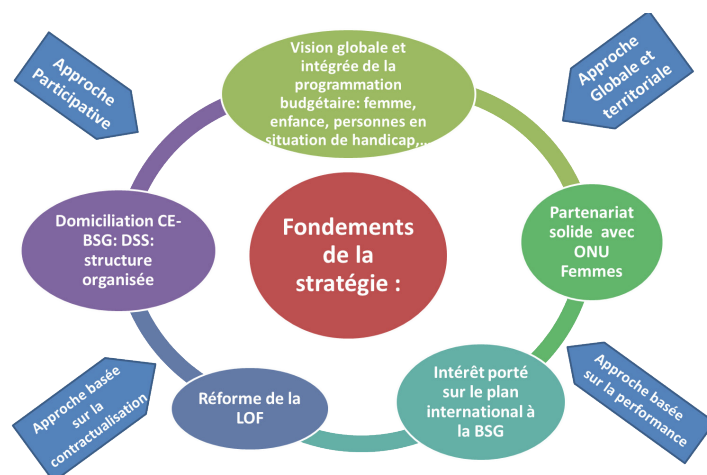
Approche Participative

Vision globale et intégrée de la programmation budgétaire: femme, enfance, personnes en situation de handicap,…

Approche Globale et territoriale

Domiciliation CE-BSG: DSS: structure organisée

Fondements de la stratégie :

Partenariat solide avec ONU Femmes

Approche basée sur la contractualisation

Réforme de la LOF

Intérêt porté sur le plan international à la BSG

Approche basée sur la performance